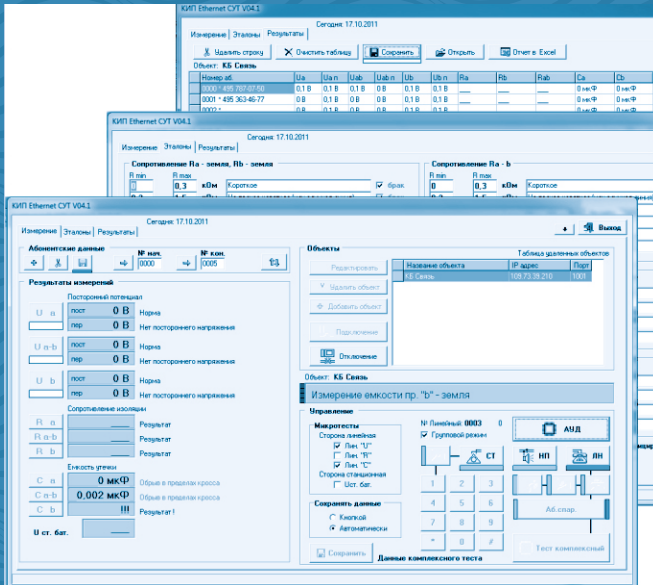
КИП Ethernet СУТ V04.1

Сегодня: 17.10.2011

Измерение | Эталоны | Результаты

Удалить строку | Очистить таблицу | Сохранить | Открыть | Отчет в Excel

Объект: КБ Связь

| Номер аб. | Ua | Ua n | Uab | Uab n | Ub | Ub n | Ra | Rb | Rab | Ca | Cb |
|---|---|---|---|---|---|---|---|---|---|---|---|
| 0000 * 495 787-07-50 | 0,1 В | 0,1 В | 0 В | 0 В | 0,1 В | 0,1 В | | | | 0 мкФ | 0 мкФ |
| 0001 * 495 363-46-77 | 0 В | 0,1 В | 0 В | 0 В | 0,1 В | 0,1 В | | | | 0 мкФ | 0 мкФ |
| 0002 * | | | | | | | | | | | |

КИП Ethernet СУТ V04.1

Сегодня: 17.10.2011

Измерение | Эталоны | Результаты

Сопротивление Ra - земля, Rb - земля

R min | R max

0 | 0,3 | кОм | Короткое | брак

Сопротивление Ra - b

R min | R max

0 | 0,3 | кОм | Короткое

КИП Ethernet СУТ V04.1

Сегодня: 17.10.2011

Измерение | Эталоны | Результаты

Выход

Абонентские данные

№ нач. 0000 | № кон. 0005

Результаты измерений

Посторонний потенциал

U a | пост | 0 В | Норма
пер | 0 В | Нет постороннего напряжения

U a-b | пост | 0 В | Норма
пер | 0 В | Нет постороннего напряжения

U b | пост | 0 В | Норма
пер | 0 В | Нет постороннего напряжения

Сопротивление изоляции

R a | Результат
R a-b | Результат
R b | Результат

Емкость утечки

C a | 0 мкФ | Обрыв в пределах кросса
C a-b | 0,002 мкФ | Обрыв в пределах кросса
C b | !!! | Результат !

U ст. бат.

Объекты

Таблица удаленных объектов

Редактировать
Удалить объект
Добавить объект
Подключение
Отключение

| Название объекта | IP адрес | Порт |
|---|---|---|
| КБ Связь | 109.73.15.210 | 1001 |

Объект: КБ Связь

Измерение емкости пр. "b" - земля

Управление

Микротесты
Сторона линейная
Лин. "U"
Лин. "R"
Лин. "C"
Сторона станционная
Ст. бат.

№ Линейный: 0003 | 0
Групповой режим

АЦД
СТ | НП | ЛН

1 2 3
4 5 6
7 8 9
* 0 #

Аб.спар.

Сохранять данные
Кнопкой
Автоматически

Сохранить

Данные комплексного теста

Тест комплексный